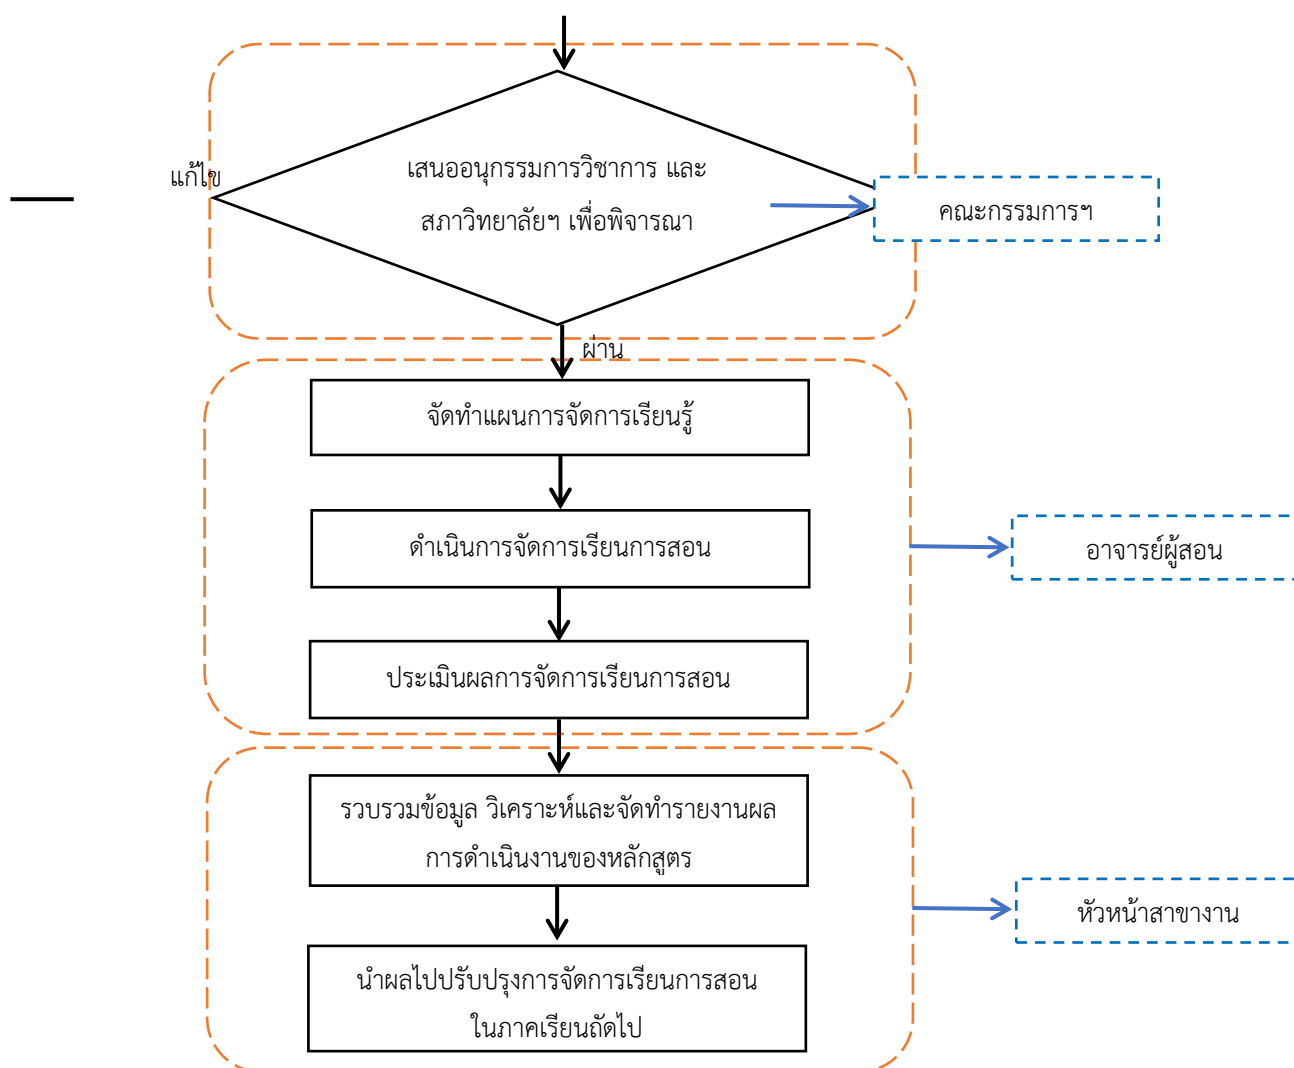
แก้ไข

เสนออนุกรรมการวิชาการ และ สภาวิทยาลัยฯ เพื่อพิจารณา

คณะกรรมการฯ

ผ่าน

จัดทำแผนการจัดการเรียนรู้

ดำเนินการจัดการเรียนการสอน

อาจารย์ผู้สอน

ประเมินผลการจัดการเรียนการสอน

รวบรวมข้อมูล วิเคราะห์และจัดทำรายงานผล การดำเนินงานของหลักสูตร

หัวหน้าสาขางาน

นำผลไปปรับปรุงการจัดการเรียนการสอน ในภาคเรียนถัดไป